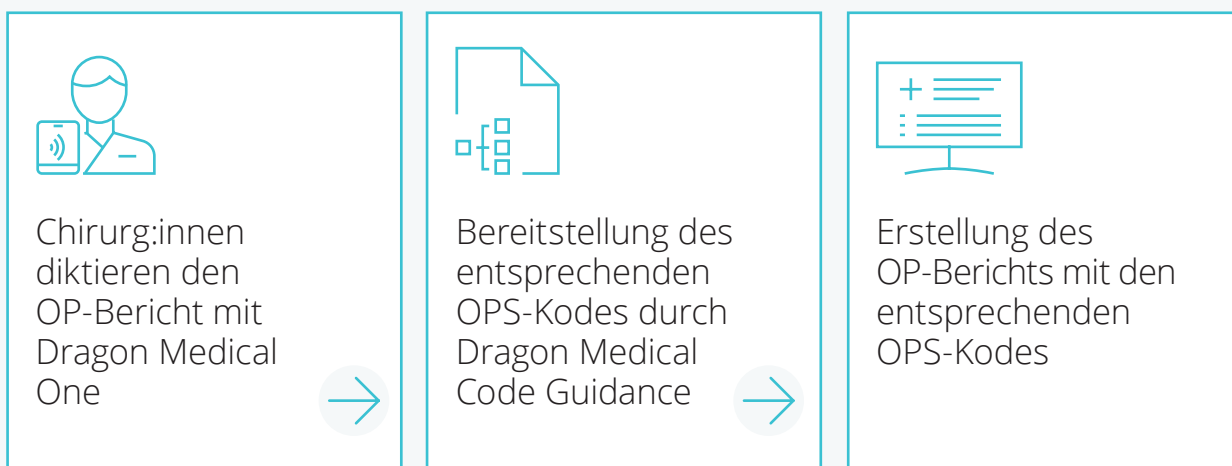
Chirurg:innen diktieren den OP-Bericht mit Dragon Medical One

Bereitstellung des entsprechenden OPS-Kodes durch Dragon Medical Code Guidance

Erstellung des OP-Berichts mit den entsprechenden OPS-Kodes